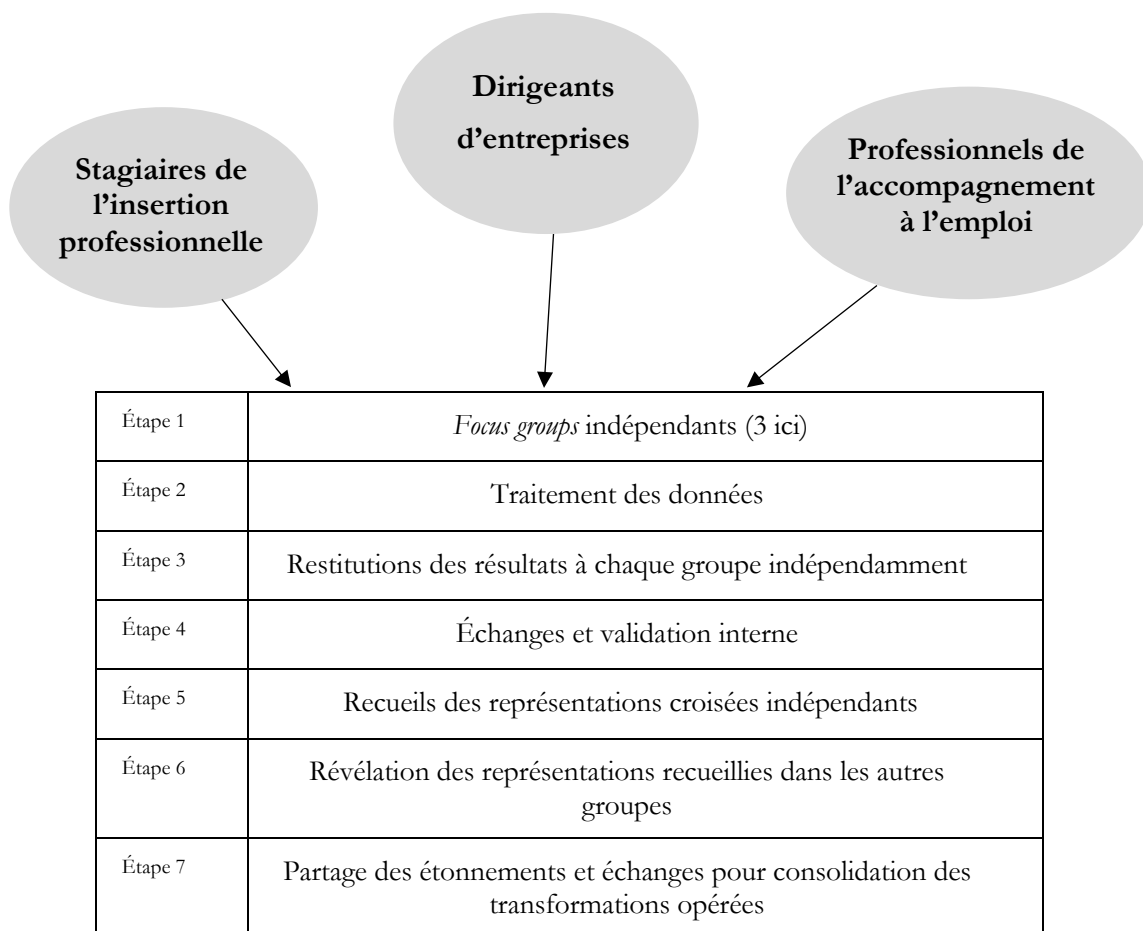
Stagiaires de l’insertion professionnelle

Dirigeants d’entreprises

Professionnels de l’accompagnement à l’emploi

| | |
|---|---|
| Étape 1 | *Focus groups* indépendants (3 ici) |
| Étape 2 | Traitement des données |
| Étape 3 | Restitutions des résultats à chaque groupe indépendamment |
| Étape 4 | Échanges et validation interne |
| Étape 5 | Recueils des représentations croisées indépendants |
| Étape 6 | Révélation des représentations recueillies dans les autres groupes |
| Étape 7 | Partage des étonnements et échanges pour consolidation des transformations opérées |